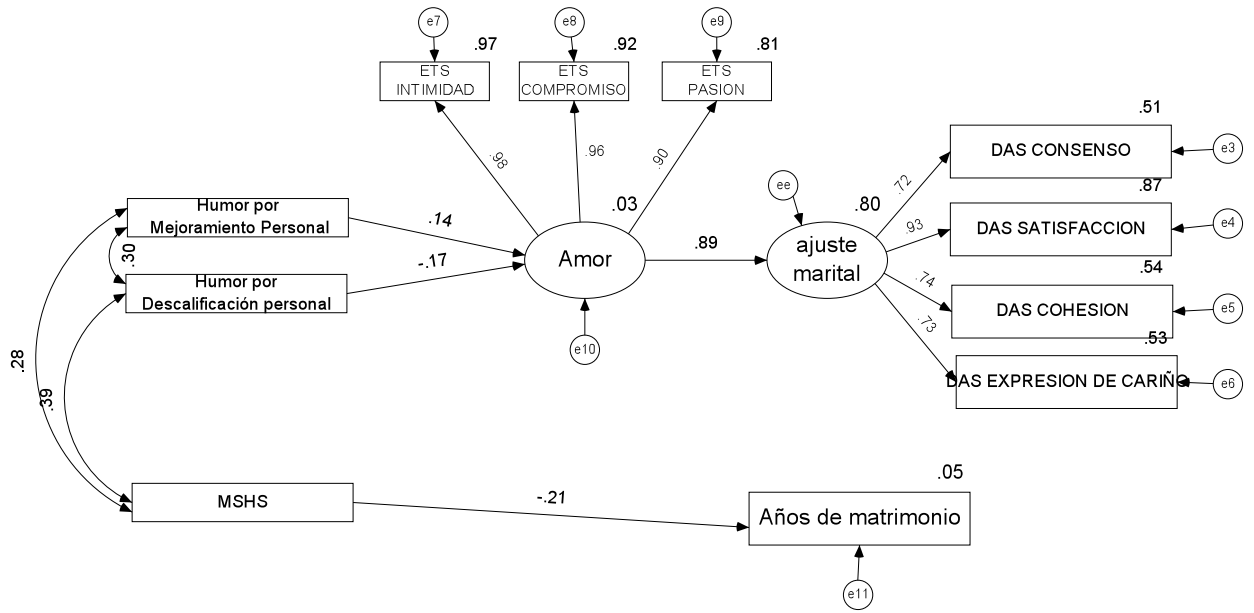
e7
.97
ETS INTIMIDAD
e8
.92
ETS COMPROMISO
e9
.81
ETS PASION
.98
.96
.90
.03
Humor por Mejoramiento Personal
.14
.30
Humor por Descalificación personal
-.17
Amor
.89
e10
ee
.80
ajuste marital
.72
.93
.74
.73
.51
DAS CONSENSO
e3
.87
DAS SATISFACCION
e4
.54
DAS COHESION
e5
.53
DAS EXPRESION DE CARIÑO
e6
.28
.39
MSHS
-.21
.05
Años de matrimonio
e11